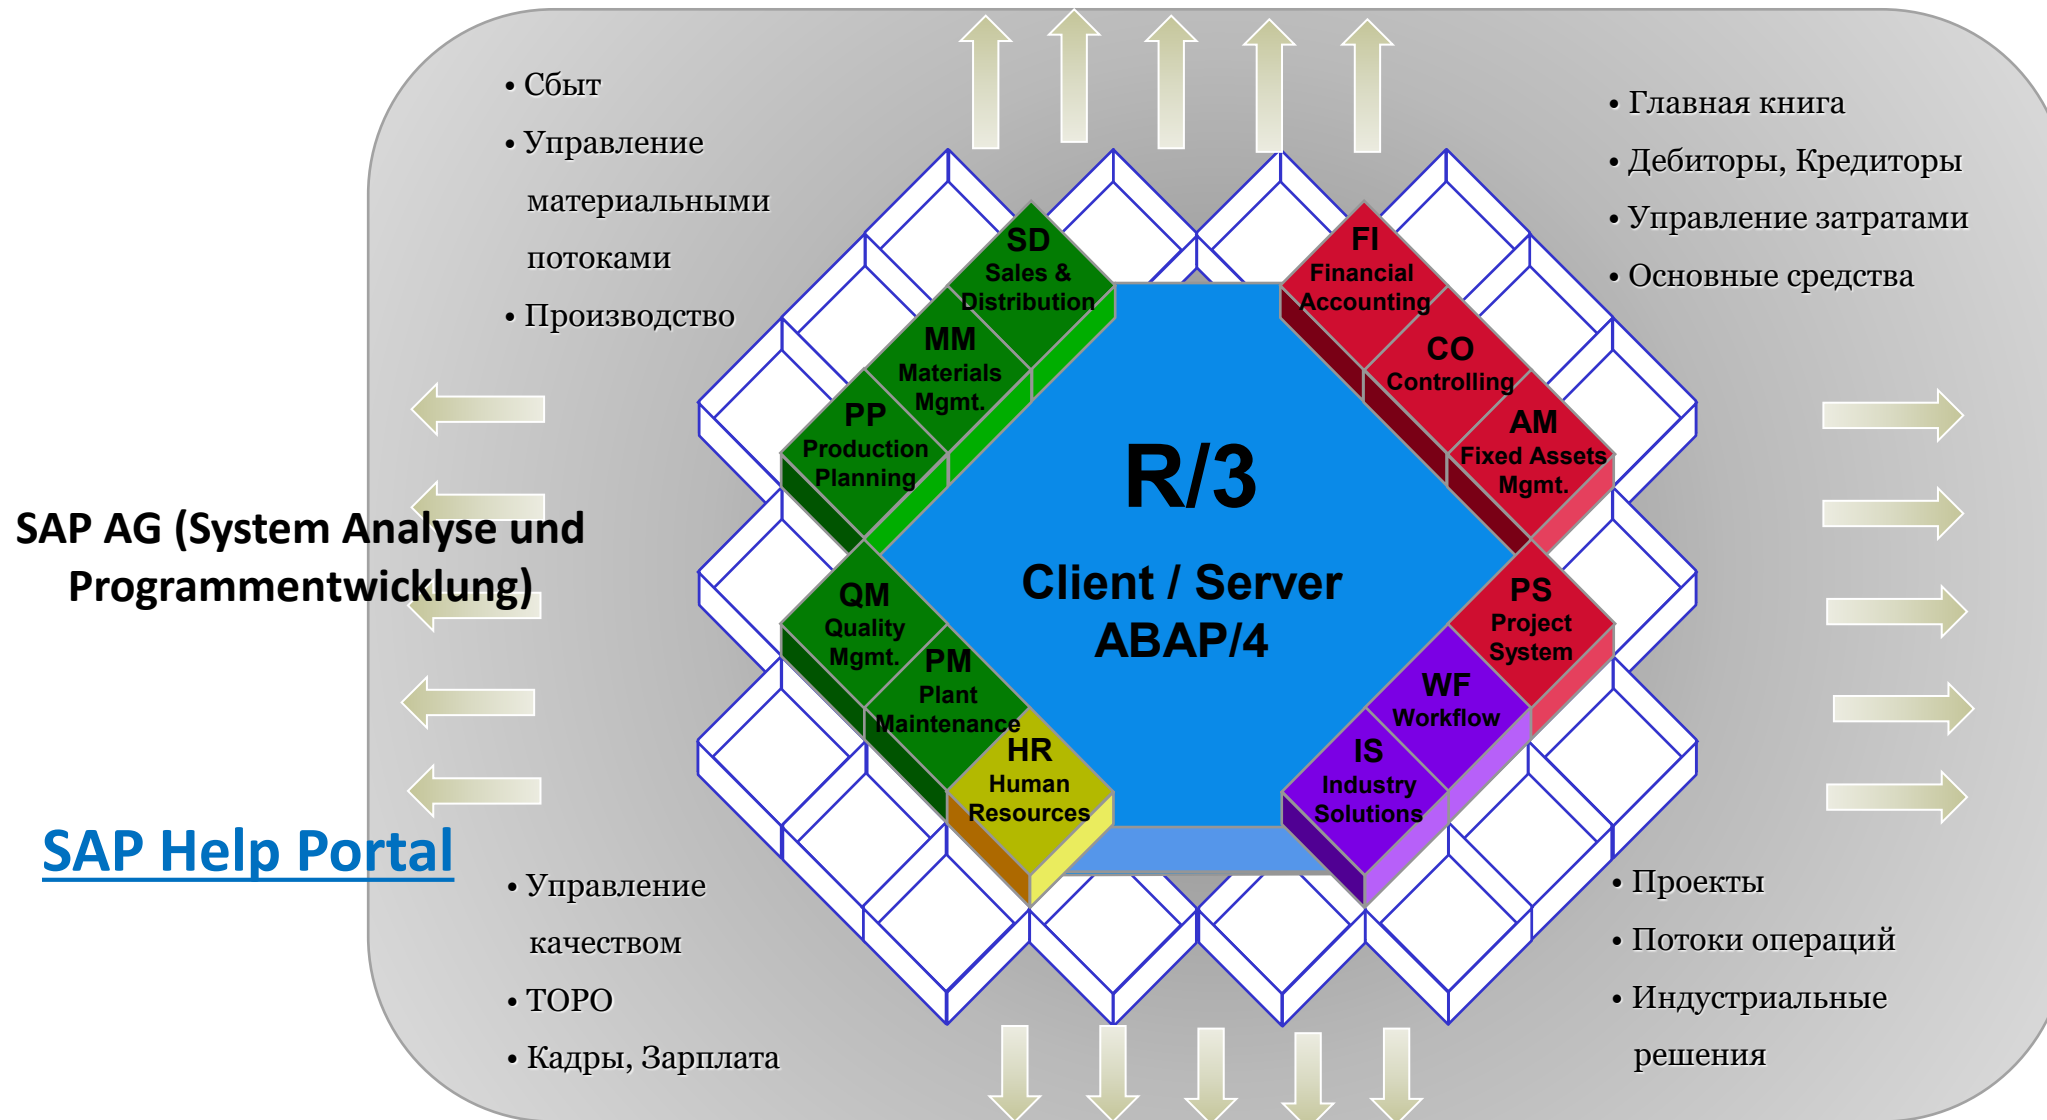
• Сбыт
• Управление материальными потоками
• Производство

• Главная книга
• Дебиторы, Кредиторы
• Управление затратами
• Основные средства

SD
Sales & Distribution

MM
Materials Mgmt.

PP
Production Planning

FI
Financial Accounting

CO
Controlling

AM
Fixed Assets Mgmt.

R/3

Client / Server
ABAP/4

SAP AG (System Analyse und Programmentwicklung)

QM
Quality Mgmt.

PM
Plant Maintenance

HR
Human Resources

PS
Project System

WF
Workflow

IS
Industry Solutions

SAP Help Portal

• Управление качеством
• ТОРО
• Кадры, Зарплата

• Проекты
• Потоки операций
• Индустриальные решения